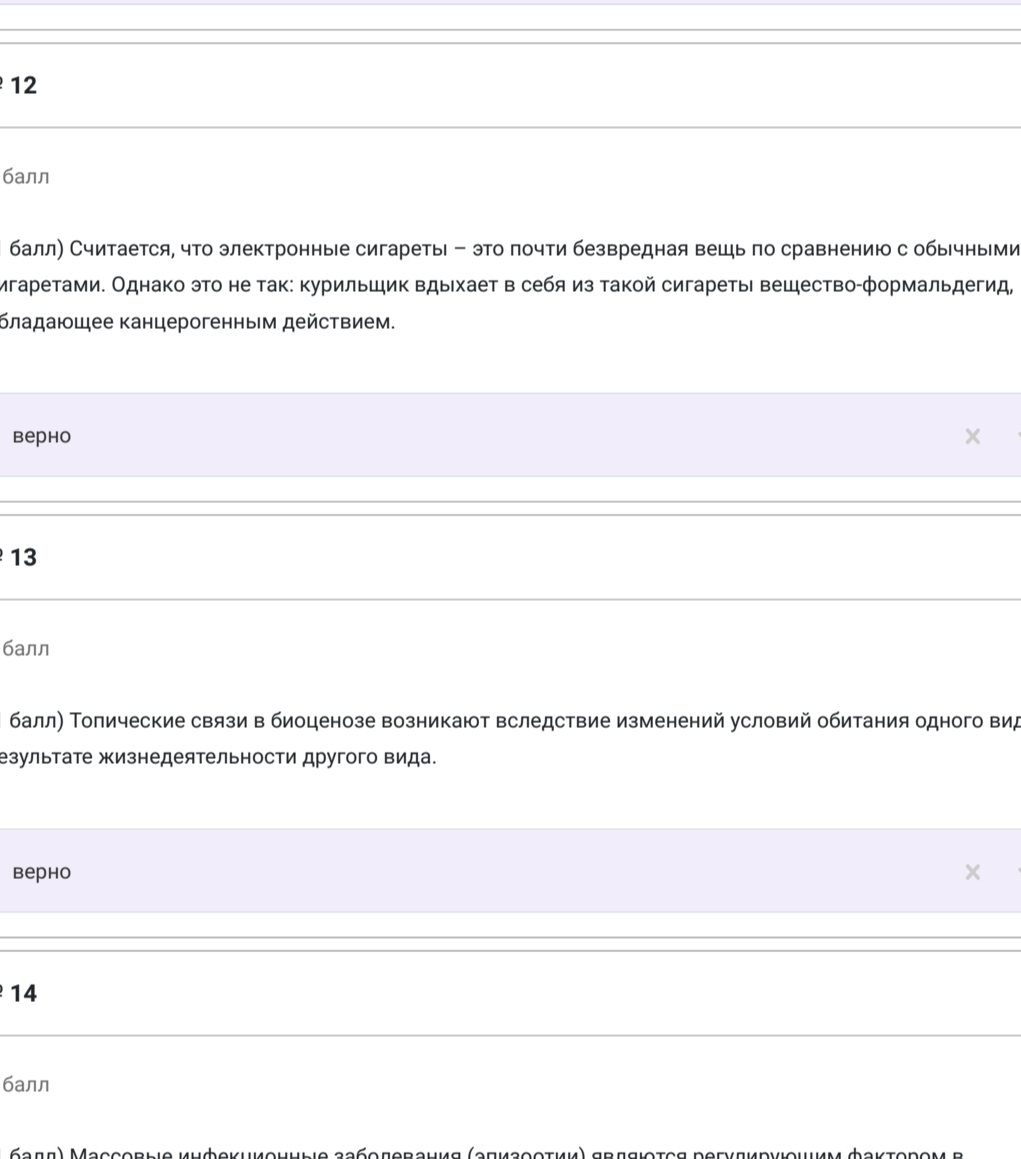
12

балл

балл) Считается, что электронные сигареты – это почти безвредная вещь по сравнению с обычными игаретами. Однако это не так: курильщик вдыхает в себя из такой сигареты вещество-формальдегид, бладающее канцерогенным действием.

верно

×

13

балл

балл) Топические связи в биоценозе возникают вследствие изменений условий обитания одного вид езультате жизнедеятельности другого вида.

верно

×

14

балл

балл) Массовые инфекционные заболевания (эпизоотии) являются регулирующим фактором в